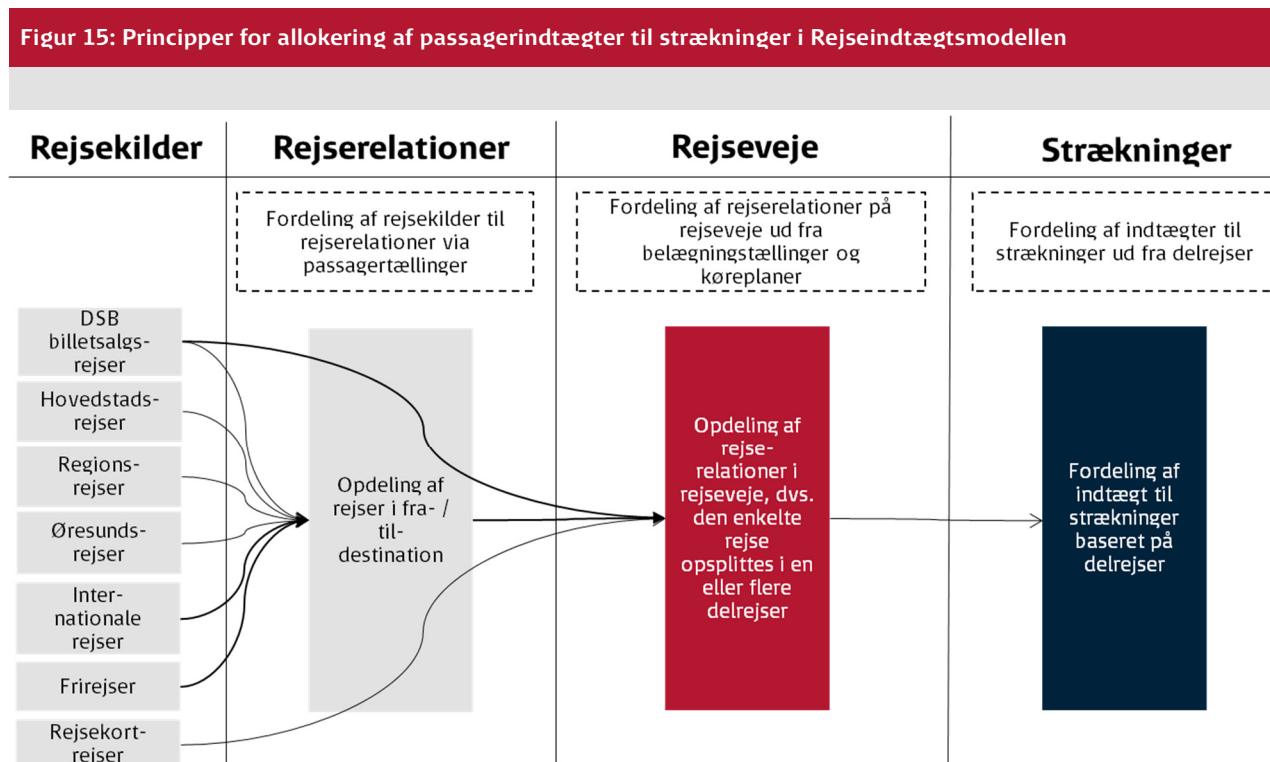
Figur 15: Principper for allokering af passagerindtægter til strækninger i Rejseindtægtsmodellen

Rejsekilder

Rejserelationer

Rejseveje

Strækninger

Fordeling af rejsekilder til rejserelationer via passagertællinger

Fordeling af rejserelationer på rejseveje ud fra belægningstællinger og køreplaner

Fordeling af indtægter til strækninger ud fra delrejser

DSB billetsalgsrejser

Hovedstadsrejser

Regionsrejser

Øresundsrejser

Internationale rejser

Frirejser

Rejsekortrejser

Opdeling af rejser i fra- / til-destination

Opdeling af rejserelationer i rejseveje, dvs. den enkelte rejse opsplittes i en eller flere delrejser

Fordeling af indtægt til strækninger baseret på delrejser